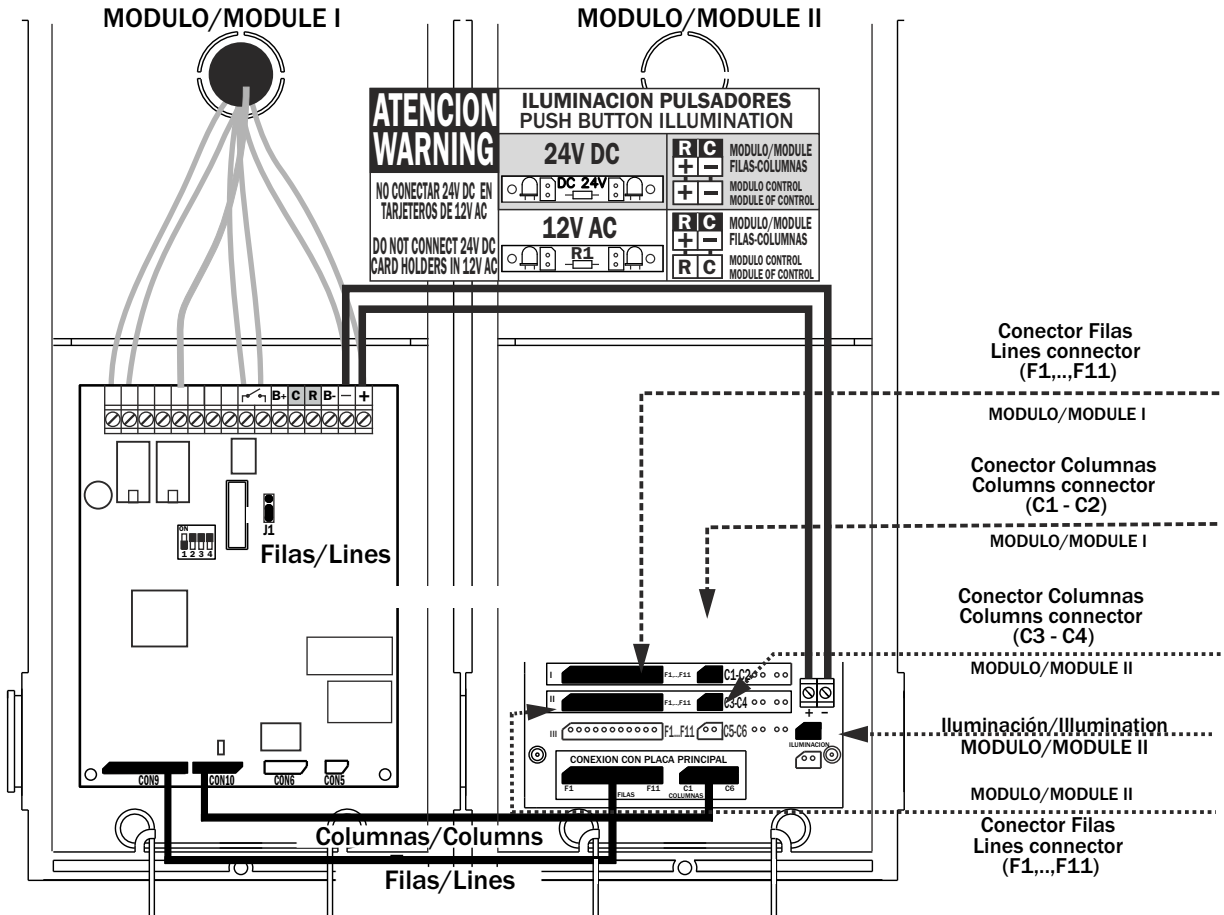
MODULO/MODULE I

MODULO/MODULE II

ATENCION
WARNING

NO CONECTAR 24V DC EN TARJETEROS DE 12V AC

DO NOT CONNECT 24V DC CARD HOLDERS IN 12V AC

ILUMINACION PULSADORES
PUSH BUTTON ILLUMINATION

24V DC

DC 24V

R C
+ −
MODULO/MODULE FILAS-COLUMNAS

+ −
MODULO CONTROL MODULE OF CONTROL

12V AC

R1

R C
+ −
MODULO/MODULE FILAS-COLUMNAS

R C
MODULO CONTROL MODULE OF CONTROL

B+ C R B- − +

ON
1 2 3 4

J1

Filas/Lines

CON9 CON10 CON6 CON5

Conector Filas
Lines connector
(F1,..,F11)

MODULO/MODULE I

Conector Columnas
Columns connector
(C1 - C2)

MODULO/MODULE I

Conector Columnas
Columns connector
(C3 - C4)

MODULO/MODULE II

I F1....F11 C1-C2

II C3-C4

III F1...F11 C5-C6

+ -

ILUMINACION

CONEXION CON PLACA PRINCIPAL
F1 FILAS F11 C1 COLUMNAS C6

Iluminación/Illumination
MODULO/MODULE II

MODULO/MODULE II

Conector Filas
Lines connector
(F1,..,F11)

Columnas/Columns

Filas/Lines